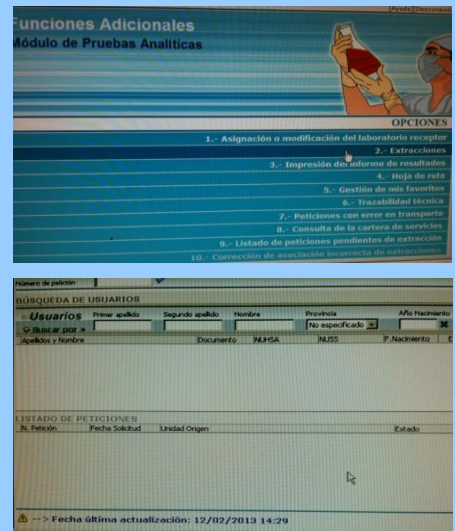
Funciones Adicionales
Módulo de Pruebas Analíticas

Ayuda Desconexión

OPCIONES

1.- Asignación o modificación del laboratorio receptor
2.- Extracciones
3.- Impresión del informe de resultados
4.- Hoja de ruta
5.- Gestión de mis favoritos
6.- Trazabilidad técnica
7.- Peticiones con error en transporte
8.- Consulta de la cartera de servicios
9.- Listado de peticiones pendientes de extracción
10.- Corrección de asociación incorrecta de extracciones

Número de petición

BÚSQUEDA DE USUARIOS
Usuarios
Buscar por
Primer apellido
Segundo apellido
Nombre
Provincia
No especificado
Año Nacimiento

| Apellidos y Nombre | Documento | NUHSA | NUSS | F. Nacimiento |
|---|---|---|---|---|

LISTADO DE PETICIONES

| N. Petición | Fecha Solicitud | Unidad Origen | Estado |
|---|---|---|---|

--> Fecha última actualización: 12/02/2013 14:29